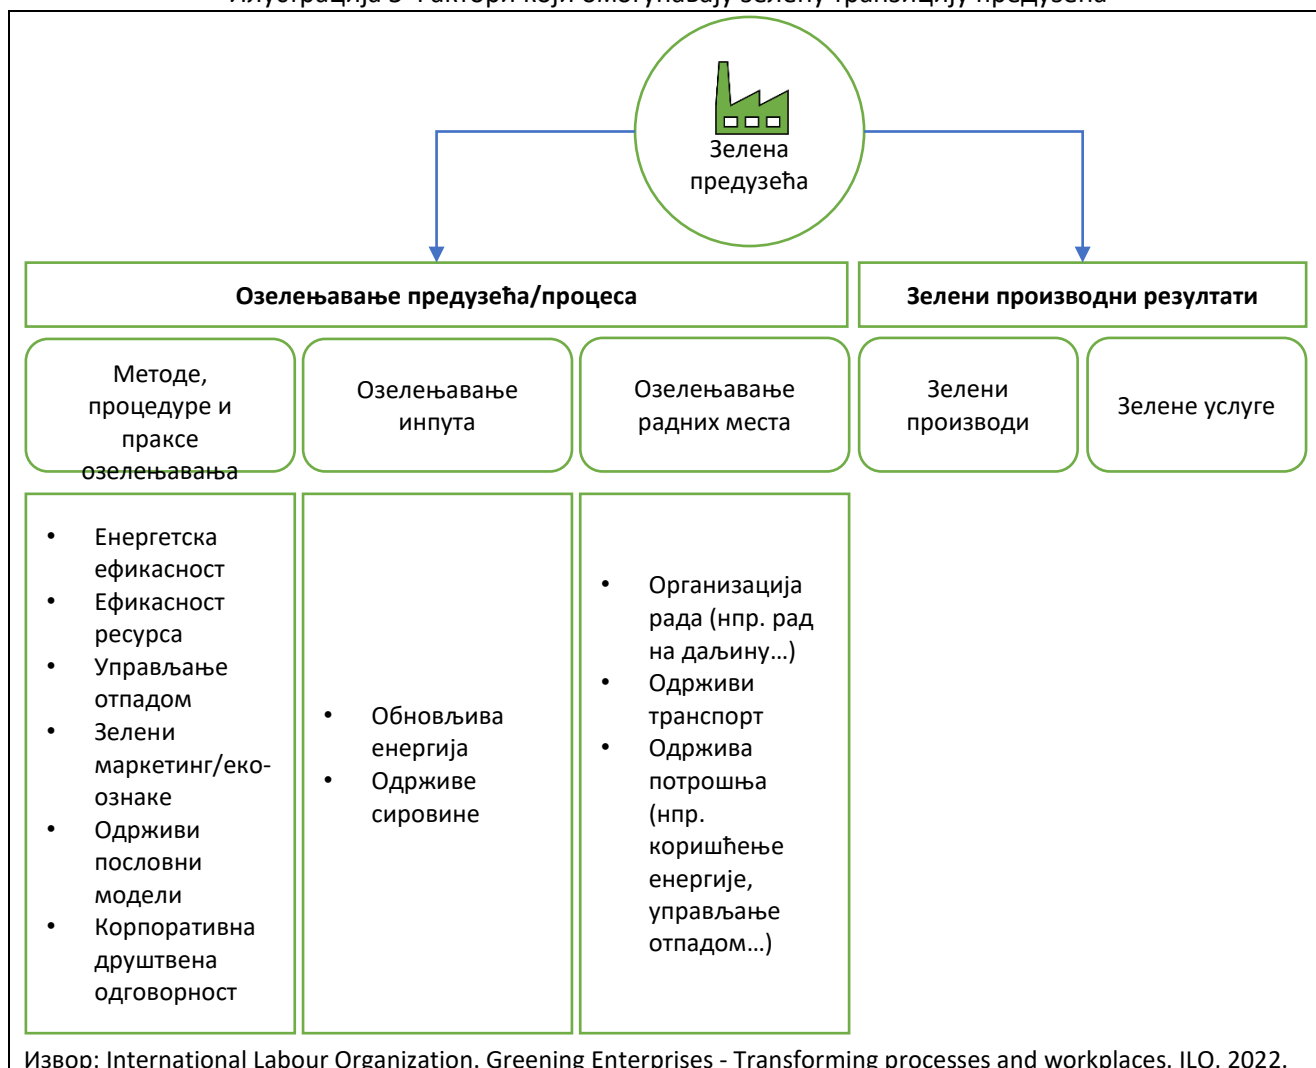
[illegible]

Зелена предузећа

**Озелењавање предузећа/процеса**

**Зелени производни резултати**

Методе, процедуре и праксе озелењавања

Озелењавање инпута

Озелењавање радних места

Зелени производи

Зелене услуге

- Енергетска ефикасност
- Ефикасност ресурса
- Управљање отпадом
- Зелени маркетинг/еко-ознаке
- Одрживи пословни модели
- Корпоративна друштвена одговорност

- Обновљива енергија
- Одрживе сировине

- Организација рада (нпр. рад на даљину…)
- Одрживи транспорт
- Одржива потрошња (нпр. коришћење енергије, управљање отпадом…)

Извор: International Labour Organization. Greening Enterprises - Transforming processes and workplaces. ILO, 2022.